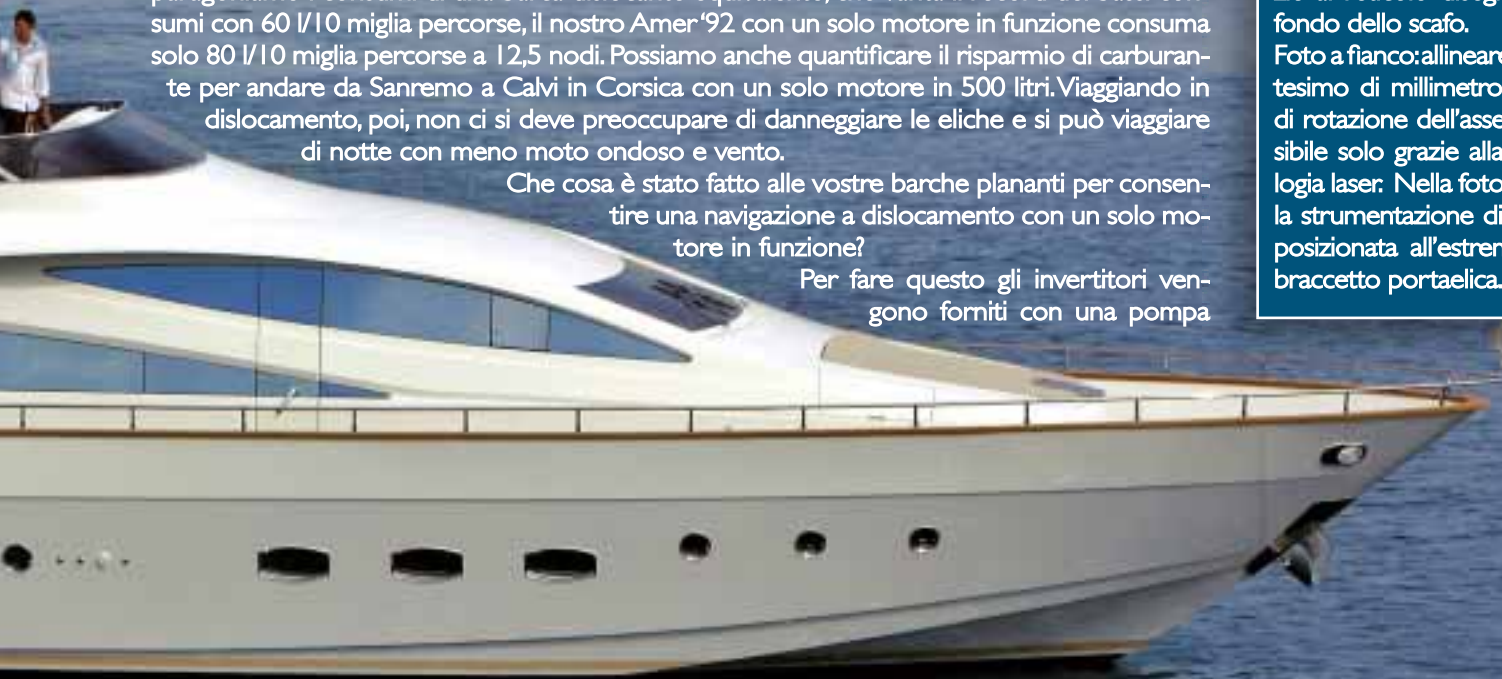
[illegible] sumi con 60 l/10 miglia percorse, il nostro Amer '92 con un solo motore in funzione consuma solo 80 l/10 miglia percorse a 12,5 nodi. Possiamo anche quantificare il risparmio di carburante per andare da Sanremo a Calvi in Corsica con un solo motore in 500 litri. Viaggiando in dislocamento, poi, non ci si deve preoccupare di danneggiare le eliche e si può viaggiare di notte con meno moto ondoso e vento.

Che cosa è stato fatto alle vostre barche plananti per consentire una navigazione a dislocamento con un solo motore in funzione?

Per fare questo gli invertitori vengono forniti con una pompa

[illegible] fondo dello scafo.
Foto a fianco: allineare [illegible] tesimo di millimetro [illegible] di rotazione dell'asse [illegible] sibile solo grazie alla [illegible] logia laser. Nella foto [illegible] la strumentazione di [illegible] posizionata all'estrem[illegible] braccetto portaelica.